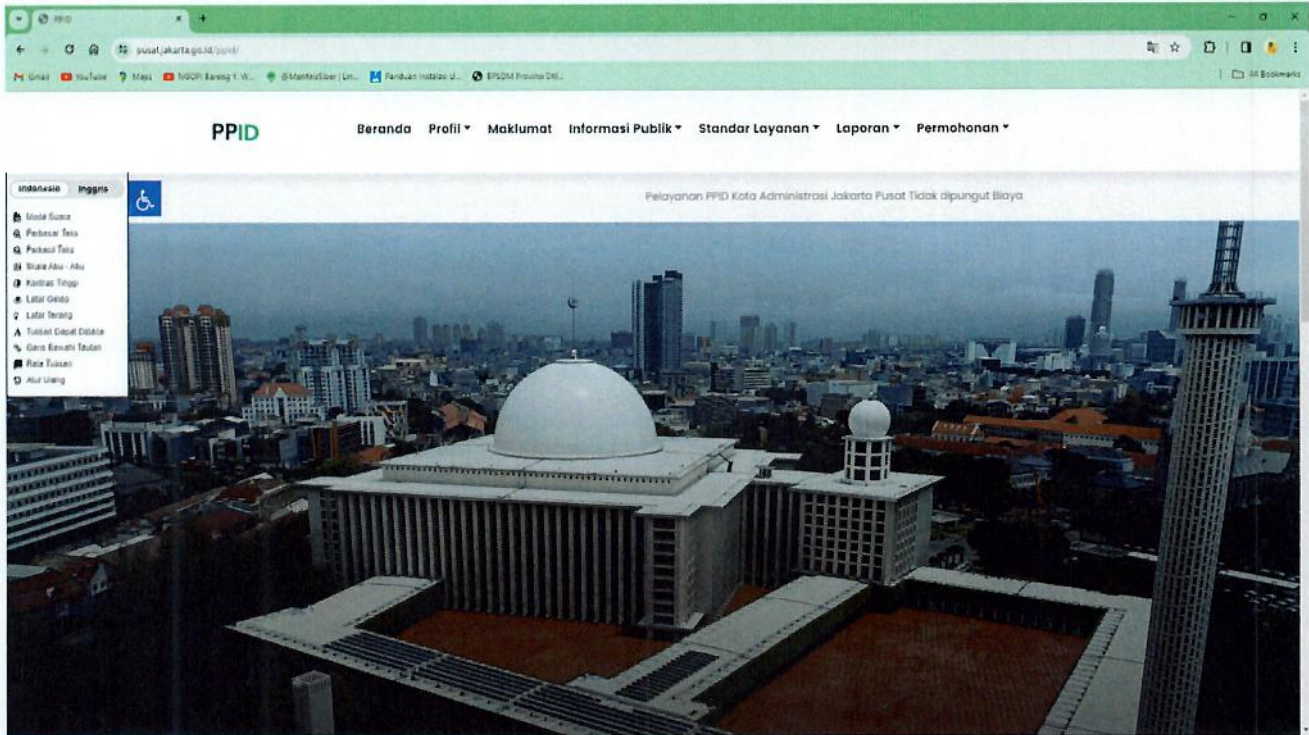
PPID

pusat.jakarta.go.id/ppid/

Gmail YouTube Maps NGOPI Bareng Y. W... @MantesSiber | Lin... Panduan Instalasi U... BPSDM Provinsi DKI...

All Bookmarks

PPID

Beranda Profil ▾ Maklumat Informasi Publik ▾ Standar Layanan ▾ Laporan ▾ Permohonan ▾

Indonesia Inggris

Mode Suara
Perbesar Teks
Perkecil Teks
Skala Abu - Abu
Kontras Tinggi
Latar Gelap
Latar Terang
Tulisan Dapat Dibaca
Garis Bawahi Tautan
Rata Tulisan
Atur Ulang

Pelayanan PPID Kota Administrasi Jakarta Pusat Tidak dipungut Biaya